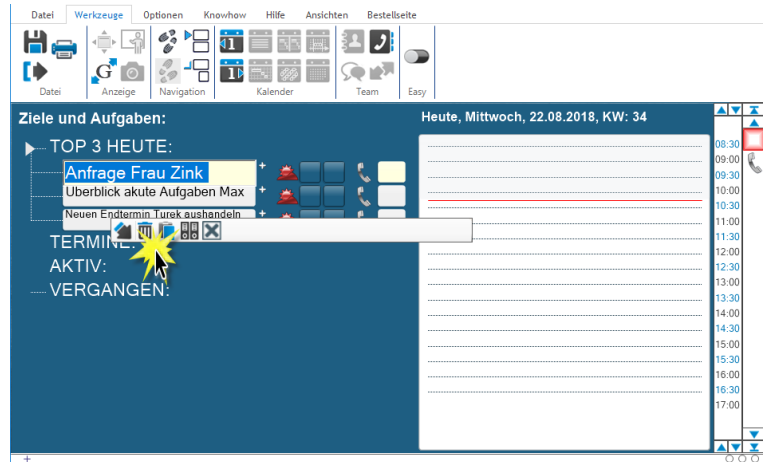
Datei Werkzeuge Optionen Knowhow Hilfe Ansichten Bestellseite

Datei Anzeige Navigation Kalender Team Easy

Ziele und Aufgaben:

TOP 3 HEUTE:

Anfrage Frau Zink

Überblick akute Aufgaben Max

Neuen Endtermin Turek aushandeln

TERMINE:

AKTIV:

VERGANGEN:

Heute, Mittwoch, 22.08.2018, KW: 34

08:30
09:00
09:30
10:00
10:30
11:00
11:30
12:00
12:30
13:00
13:30
14:00
14:30
15:00
15:30
16:00
16:30
17:00